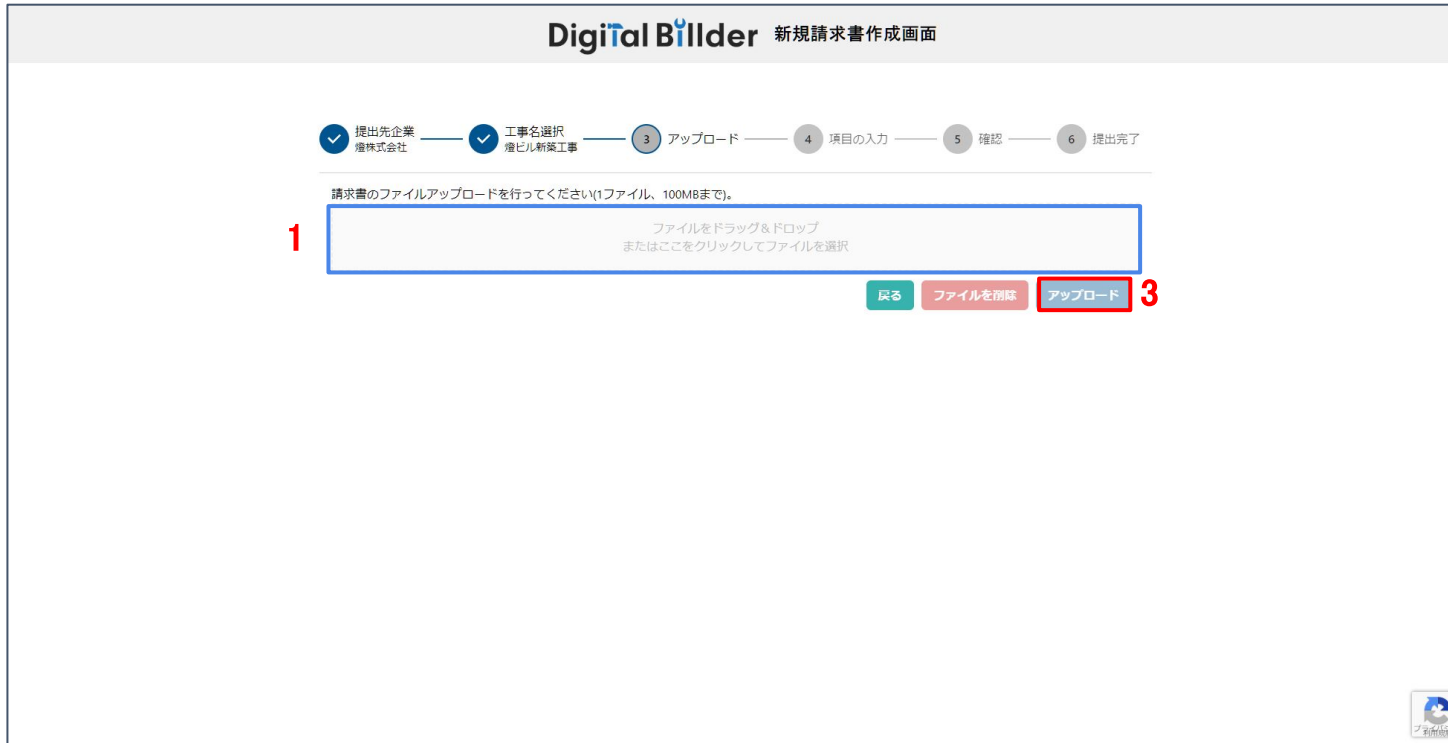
Digital Billder 新規請求書作成画面

提出先企業
燈株式会社

工事名選択
燈ビル新築工事

3 アップロード

4 項目の入力

5 確認

6 提出完了

請求書のファイルアップロードを行ってください(1ファイル、100MBまで)。

1

ファイルをドラッグ&ドロップ
またはここをクリックしてファイルを選択

戻る

ファイルを削除

アップロード

3